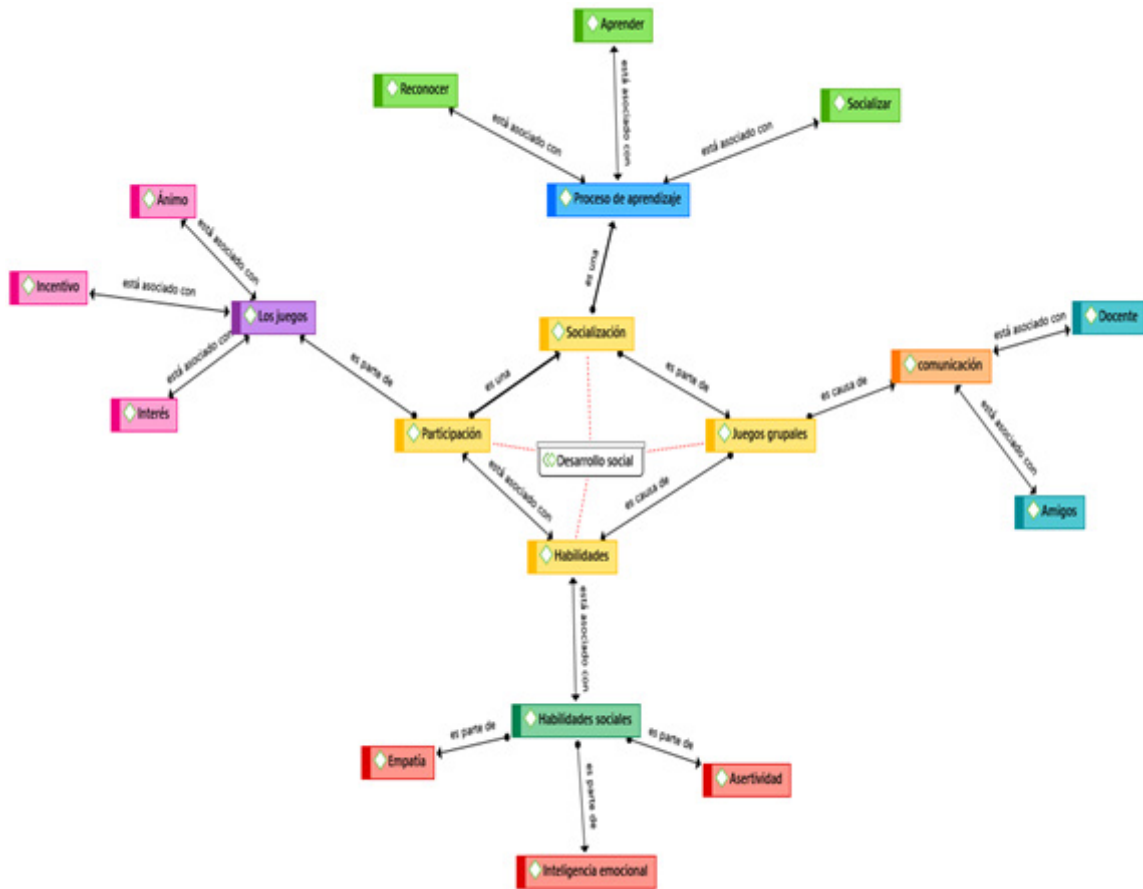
Aprender

Reconocer

está asociado con

está asociado con

está asociado con

Socializar

Proceso de aprendizaje

Ánimo

está asociado con

Incentivo

está asociado con

Los juegos

está asociado con

Interés

es una

Socialización

es parte de

es una

es parte de

Participación

Desarrollo social

Juegos grupales

es causa de

comunicación

está asociado con

Docente

está asociado con

Amigos

está asociado con

es causa de

Habilidades

está asociado con

Habilidades sociales

es parte de

es parte de

Empatía

Asertividad

es parte de

Inteligencia emocional